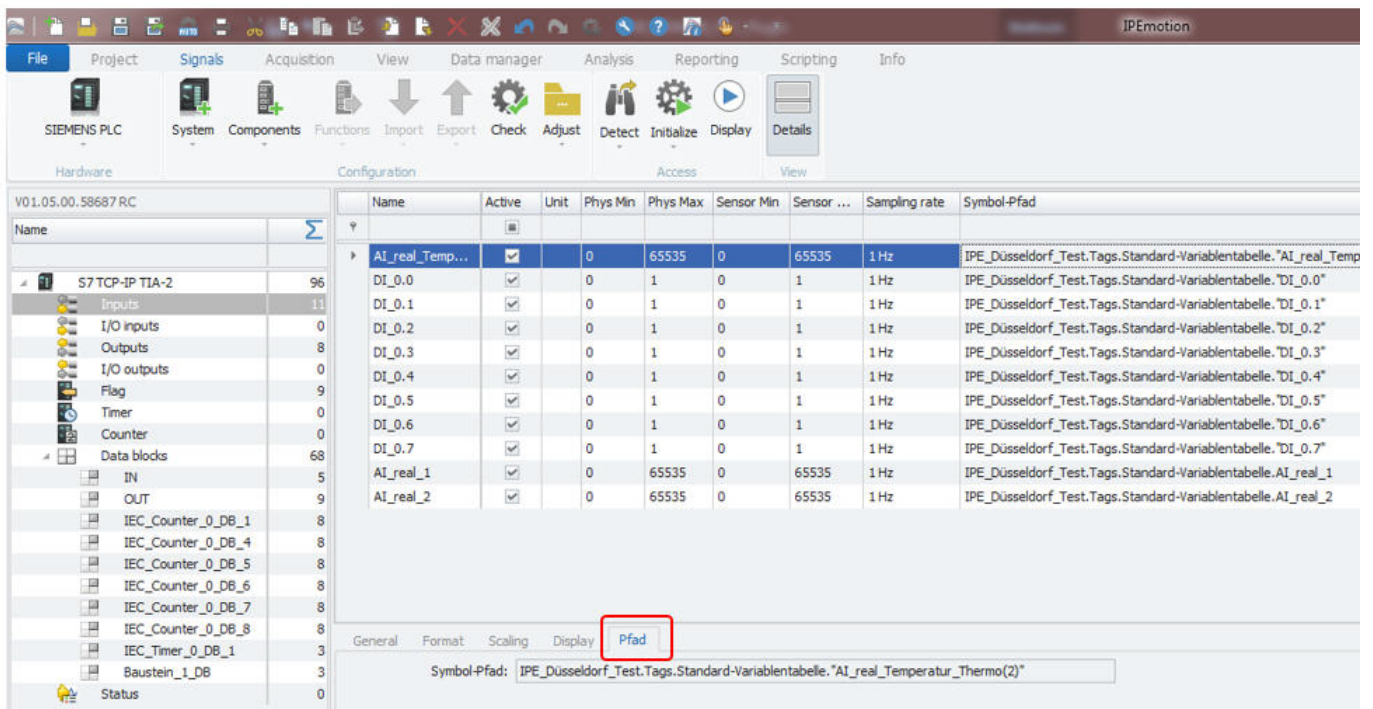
IPEmotion

File | Project | Signals | Acquisition | View | Data manager | Analysis | Reporting | Scripting | Info

SIEMENS PLC
Hardware

System | Components | Functions | Import | Export | Check | Adjust
Configuration

Detect | Initialize | Display
Access

Details
View

V01.05.00.58687 RC

| Name | Σ |
|---|---|
| S7 TCP-IP TIA-2 | 96 |
| Inputs | 11 |
| I/O inputs | 0 |
| Outputs | 8 |
| I/O outputs | 0 |
| Flag | 9 |
| Timer | 0 |
| Counter | 0 |
| Data blocks | 68 |
| IN | 5 |
| OUT | 9 |
| IEC_Counter_0_DB_1 | 8 |
| IEC_Counter_0_DB_4 | 8 |
| IEC_Counter_0_DB_5 | 8 |
| IEC_Counter_0_DB_6 | 8 |
| IEC_Counter_0_DB_7 | 8 |
| IEC_Counter_0_DB_8 | 8 |
| IEC_Timer_0_DB_1 | 3 |
| Baustein_1_DB | 3 |
| Status | 0 |

| Name | Active | Unit | Phys Min | Phys Max | Sensor Min | Sensor ... | Sampling rate | Symbol-Pfad |
|---|---|---|---|---|---|---|---|---|
| AI_real_Temp... | ☑ | | 0 | 65535 | 0 | 65535 | 1 Hz | IPE_Düsseldorf_Test.Tags.Standard-Variablentabelle."AI_real_Temp |
| DI_0.0 | ☑ | | 0 | 1 | 0 | 1 | 1 Hz | IPE_Düsseldorf_Test.Tags.Standard-Variablentabelle."DI_0.0" |
| DI_0.1 | ☑ | | 0 | 1 | 0 | 1 | 1 Hz | IPE_Düsseldorf_Test.Tags.Standard-Variablentabelle."DI_0.1" |
| DI_0.2 | ☑ | | 0 | 1 | 0 | 1 | 1 Hz | IPE_Düsseldorf_Test.Tags.Standard-Variablentabelle."DI_0.2" |
| DI_0.3 | ☑ | | 0 | 1 | 0 | 1 | 1 Hz | IPE_Düsseldorf_Test.Tags.Standard-Variablentabelle."DI_0.3" |
| DI_0.4 | ☑ | | 0 | 1 | 0 | 1 | 1 Hz | IPE_Düsseldorf_Test.Tags.Standard-Variablentabelle."DI_0.4" |
| DI_0.5 | ☑ | | 0 | 1 | 0 | 1 | 1 Hz | IPE_Düsseldorf_Test.Tags.Standard-Variablentabelle."DI_0.5" |
| DI_0.6 | ☑ | | 0 | 1 | 0 | 1 | 1 Hz | IPE_Düsseldorf_Test.Tags.Standard-Variablentabelle."DI_0.6" |
| DI_0.7 | ☑ | | 0 | 1 | 0 | 1 | 1 Hz | IPE_Düsseldorf_Test.Tags.Standard-Variablentabelle."DI_0.7" |
| AI_real_1 | ☑ | | 0 | 65535 | 0 | 65535 | 1 Hz | IPE_Düsseldorf_Test.Tags.Standard-Variablentabelle.AI_real_1 |
| AI_real_2 | ☑ | | 0 | 65535 | 0 | 65535 | 1 Hz | IPE_Düsseldorf_Test.Tags.Standard-Variablentabelle.AI_real_2 |

General | Format | Scaling | Display | Pfad

Symbol-Pfad: IPE_Düsseldorf_Test.Tags.Standard-Variablentabelle."AI_real_Temperatur_Thermo(2)"